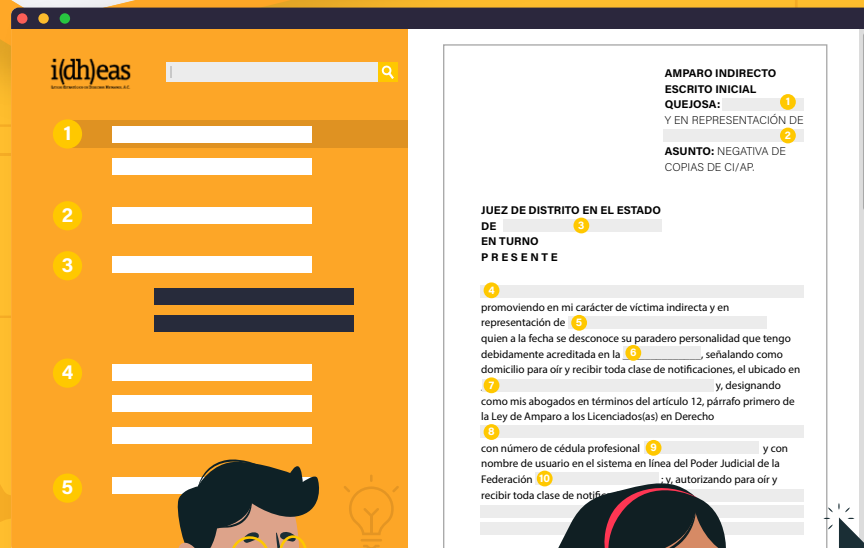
i(dh)eas

1
2
3
4
5

AMPARO INDIRECTO
ESCRITO INICIAL
QUEJOSA: 1
Y EN REPRESENTACIÓN DE 2
ASUNTO: NEGATIVA DE COPIAS DE CI/AP.

JUEZ DE DISTRITO EN EL ESTADO DE 3
EN TURNO
P R E S E N T E

4 promoviendo en mi carácter de víctima indirecta y en representación de 5 quien a la fecha se desconoce su paradero personalidad que tengo debidamente acreditada en la 6, señalando como domicilio para oír y recibir toda clase de notificaciones, el ubicado en 7 y, designando como mis abogados en términos del artículo 12, párrafo primero de la Ley de Amparo a los Licenciados(as) en Derecho 8 con número de cédula profesional 9 y con nombre de usuario en el sistema en línea del Poder Judicial de la Federación 10 ; y, autorizando para oír y recibir toda clase de notifi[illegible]